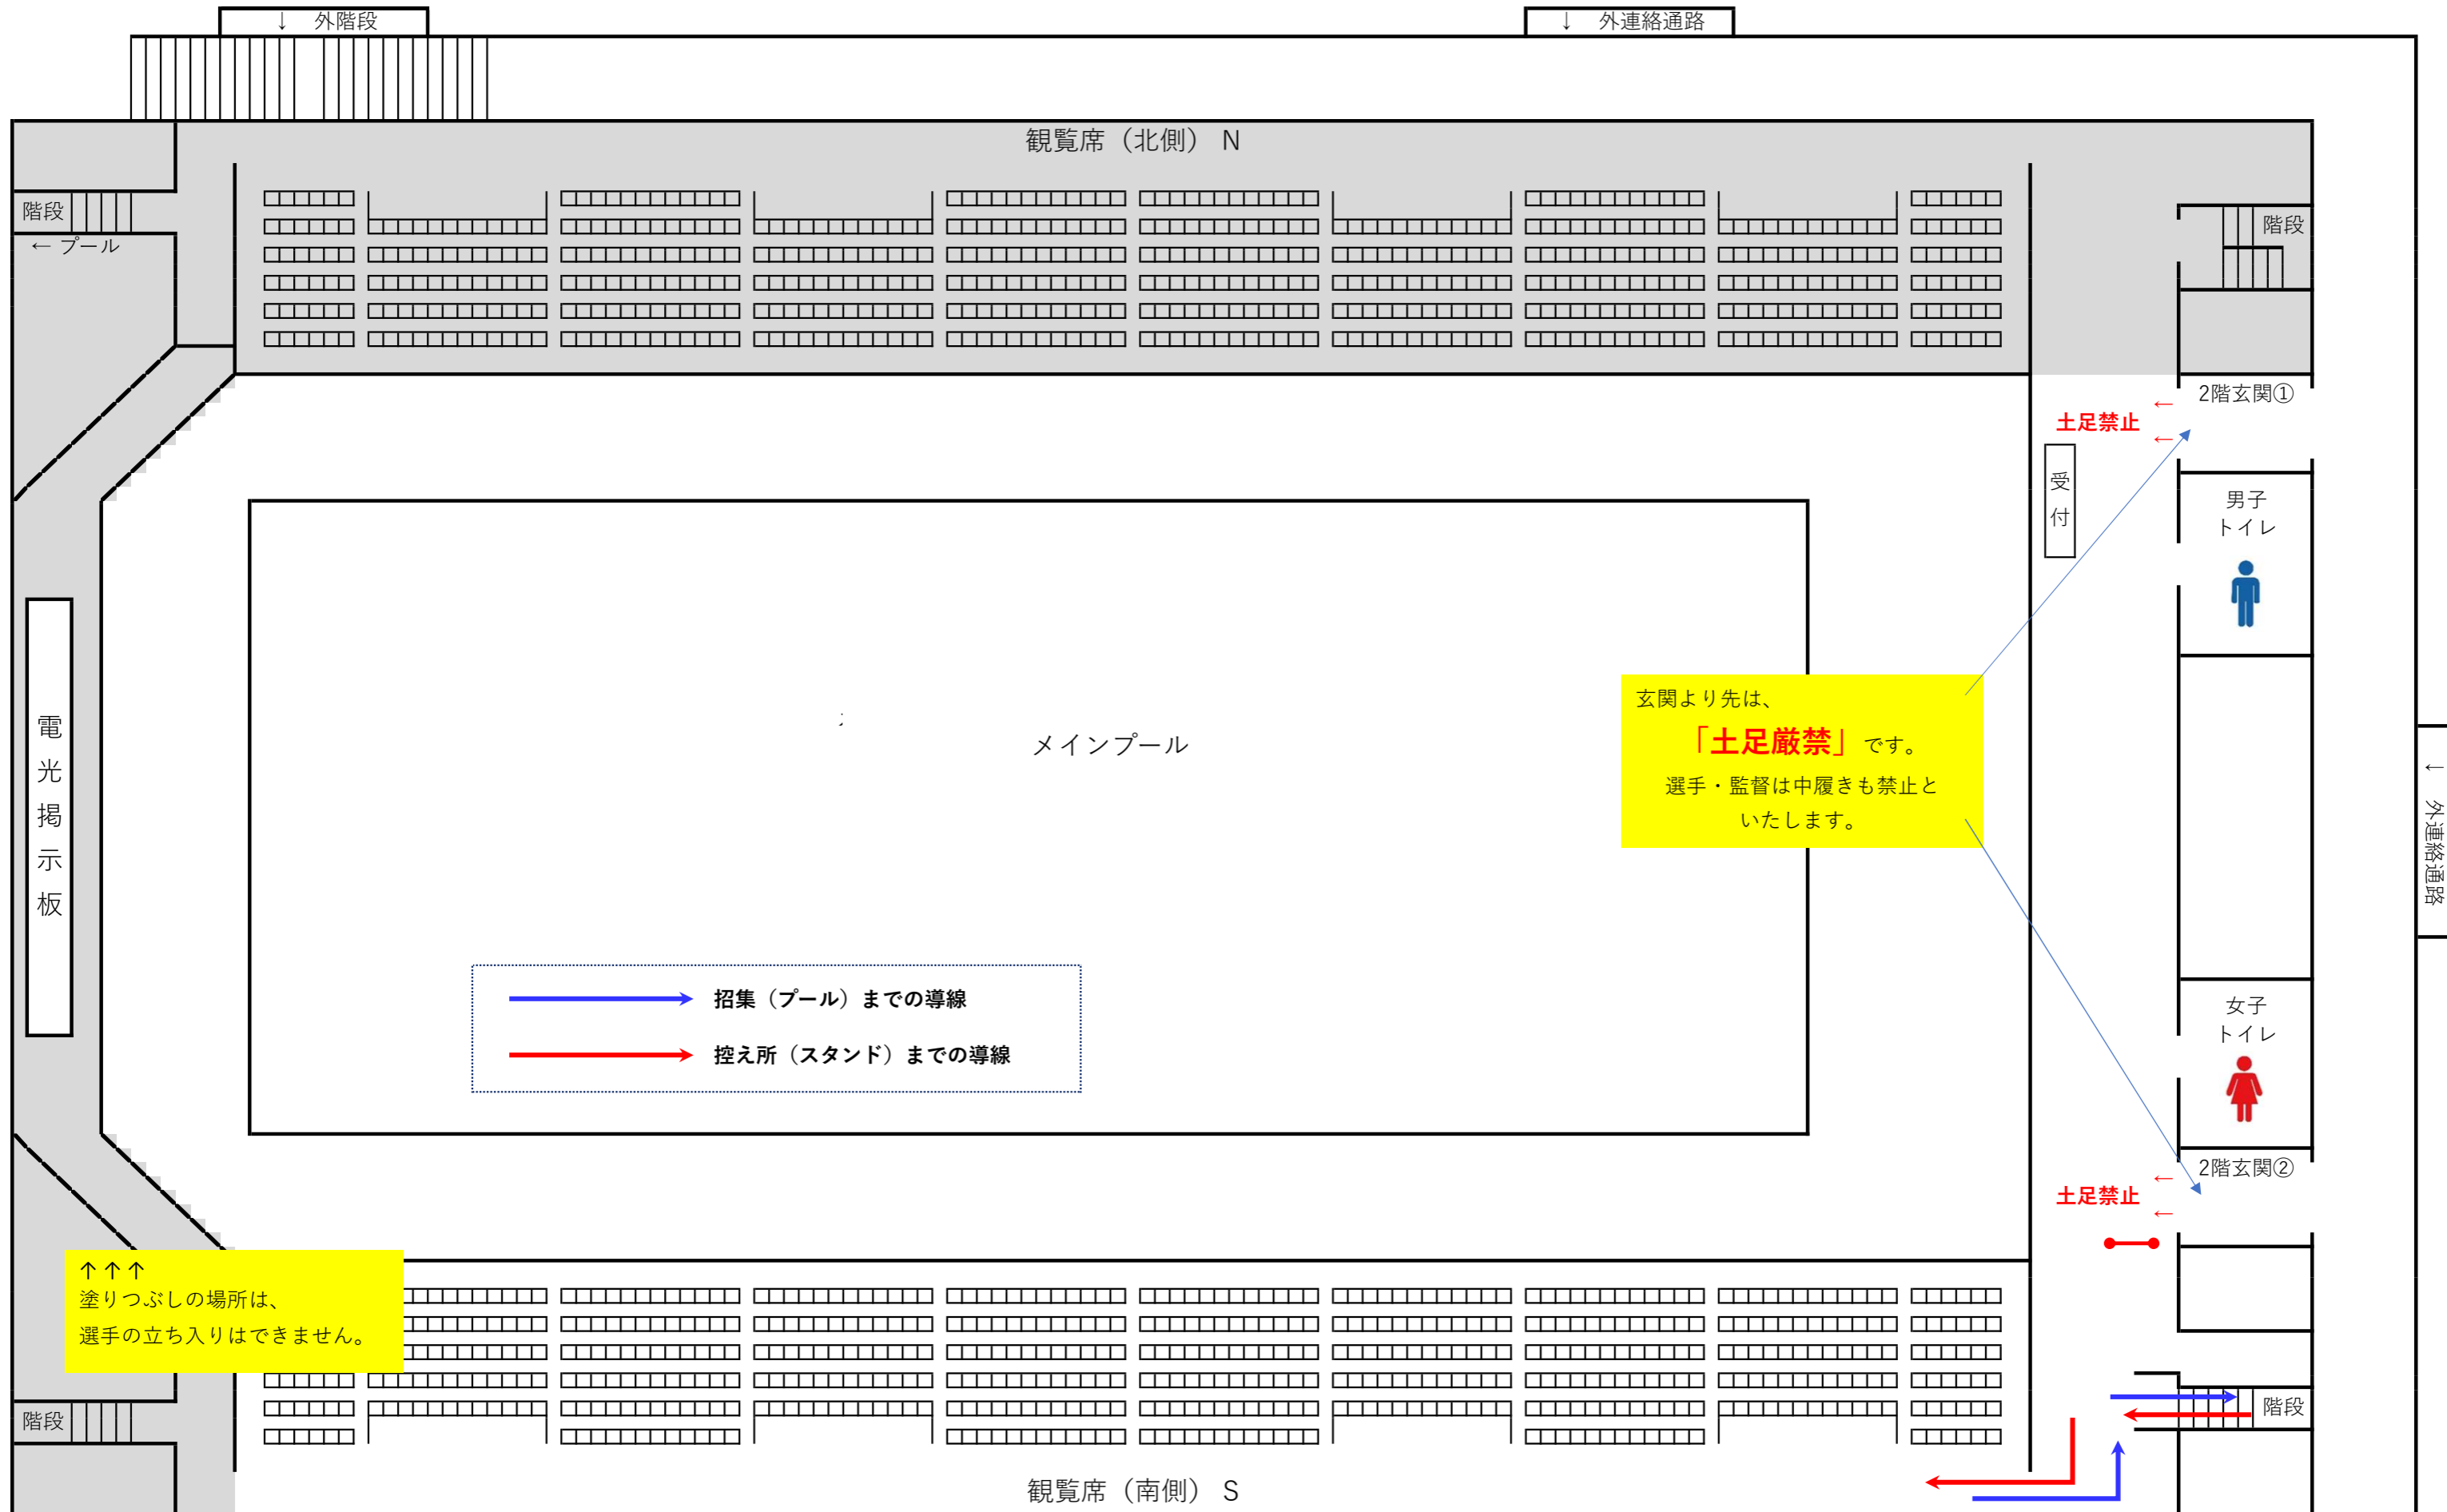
↓ 外階段

↓ 外連絡通路

観覧席（北側） N

階段

← プール

階段

2階玄関①

土足禁止

受付

男子トイレ

電光掲示板

メインプール

玄関より先は、
「土足厳禁」です。
選手・監督は中履きも禁止といたします。

← 外連絡通路

招集（プール）までの導線

控え所（スタンド）までの導線

女子トイレ

2階玄関②

土足禁止

↑↑↑
塗りつぶしの場所は、
選手の立ち入りはできません。

階段

階段

観覧席（南側） S